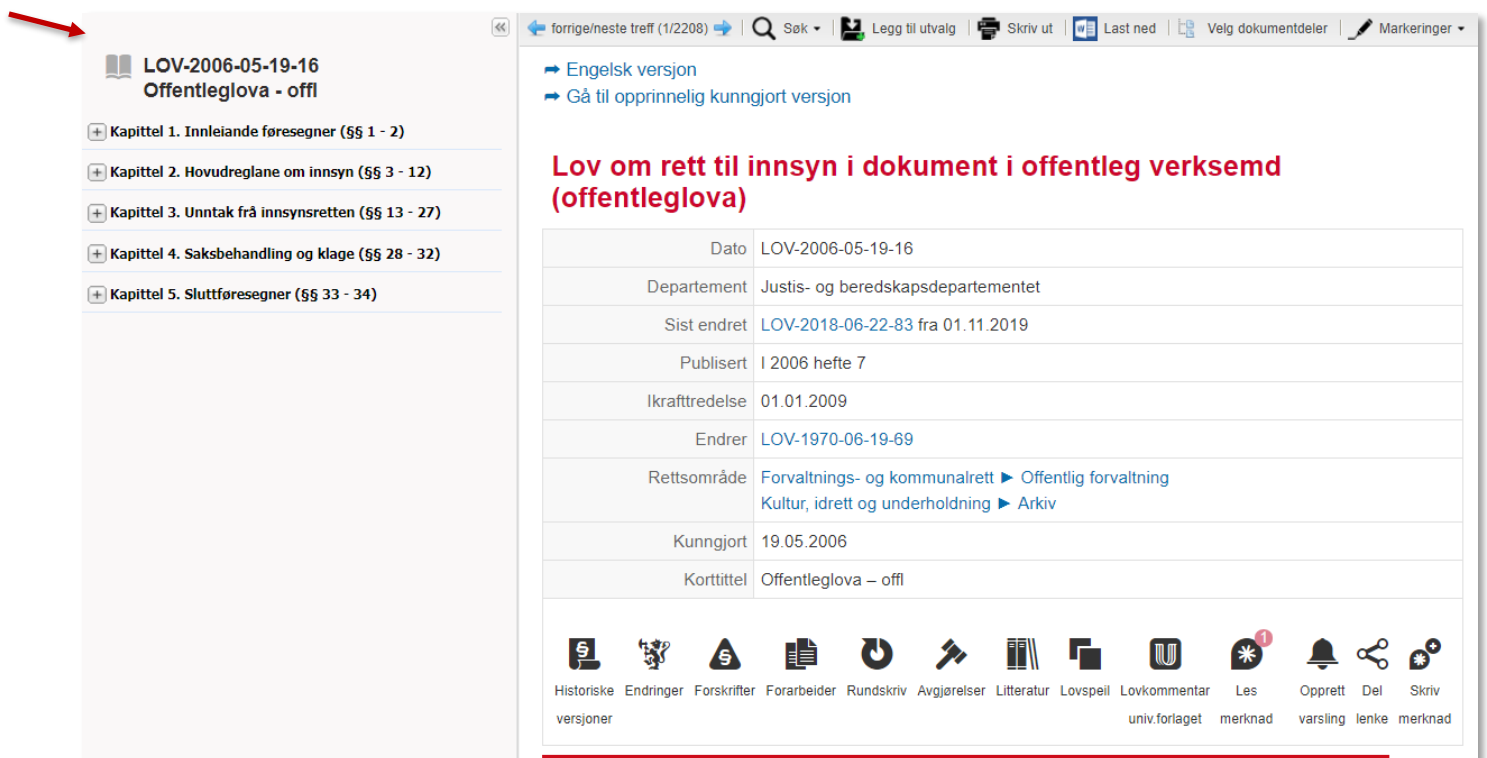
«

forrige/neste treff (1/2208) Søk Legg til utvalg Skriv ut Last ned Velg dokumentdeler Markeringer

LOV-2006-05-19-16
Offentleglova - offl

+ Kapittel 1. Innleiande føresegner (§§ 1 - 2)
+ Kapittel 2. Hovudreglane om innsyn (§§ 3 - 12)
+ Kapittel 3. Unntak frå innsynsretten (§§ 13 - 27)
+ Kapittel 4. Saksbehandling og klage (§§ 28 - 32)
+ Kapittel 5. Sluttføresegner (§§ 33 - 34)

➡ Engelsk versjon
➡ Gå til opprinnelig kunngjort versjon

Lov om rett til innsyn i dokument i offentleg verksemd (offentleglova)

| | |
|---|---|
| Dato | LOV-2006-05-19-16 |
| Departement | Justis- og beredskapsdepartementet |
| Sist endret | LOV-2018-06-22-83 fra 01.11.2019 |
| Publisert | I 2006 hefte 7 |
| Ikrafttredelse | 01.01.2009 |
| Endrer | LOV-1970-06-19-69 |
| Rettsområde | Forvaltnings- og kommunalrett ► Offentlig forvaltning<br>Kultur, idrett og underholdning ► Arkiv |
| Kunngjort | 19.05.2006 |
| Korttittel | Offentleglova – offl |

Historiske versjoner Endringer Forskrifter Forarbeider Rundskriv Avgjørelser Litteratur Lovspeil Lovkommentar univ.forlaget 1 Les merknad Opprett varsling Del lenke Skriv merknad